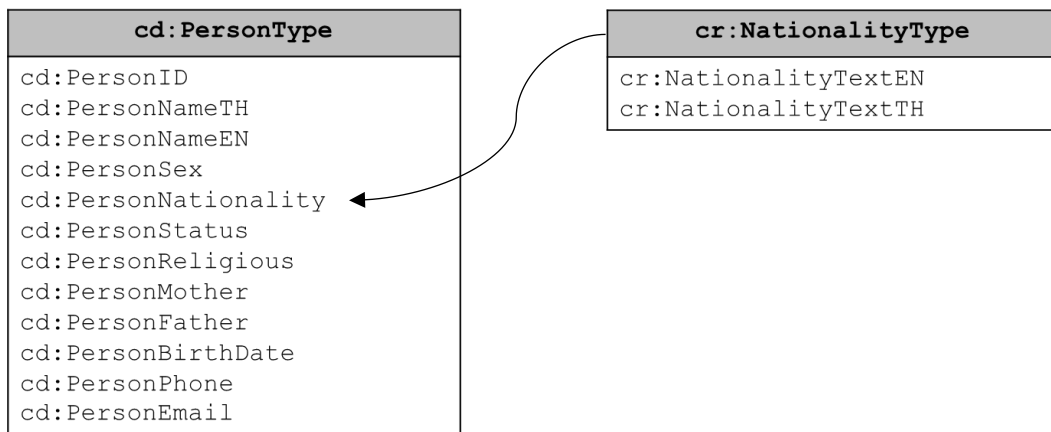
cd:PersonType

cd:PersonID
cd:PersonNameTH
cd:PersonNameEN
cd:PersonSex
cd:PersonNationality
cd:PersonStatus
cd:PersonReligious
cd:PersonMother
cd:PersonFather
cd:PersonBirthDate
cd:PersonPhone
cd:PersonEmail

cr:NationalityType

cr:NationalityTextEN
cr:NationalityTextTH